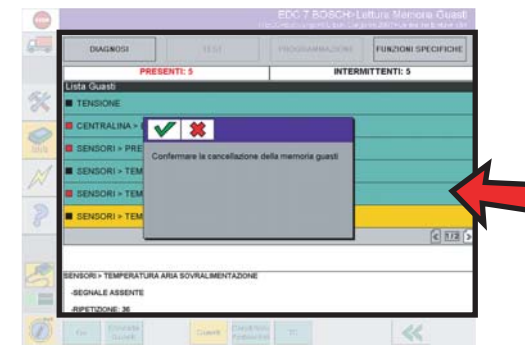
EDC 7 BOSCH-Lettura Memoria Guasti

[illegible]

DIAGNOSI

TEST

PROGRAMMAZIONE

FUNZIONI SPECIFICHE

PRESENTI: 5

INTERMITTENTI: 5

Lista Guasti

TENSIONE

CENTRALINA > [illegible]

SENSORI > PRE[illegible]

SENSORI > TEM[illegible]

SENSORI > TEM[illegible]

SENSORI > TEM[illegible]

Confermare la cancellazione della memoria guasti

1/2

SENSORI > TEMPERATURA ARIA SOVRALIMENTAZIONE

-SEGNALE ASSENTE

-RIPETIZIONE: 36

Esc

Cancella Guasti

Guasti

Condizioni Ambientali

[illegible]